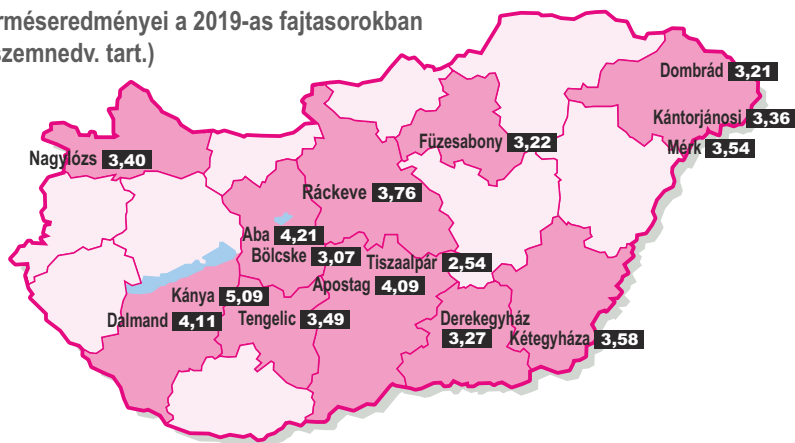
rméseredményei a 2019-as fajtasorokban
szemnedv. tart.)

Dombrád 3,21
Kántorjánosi 3,36
Mérk 3,54
Füzesabony 3,22
Nagylózs 3,40
Ráckeve 3,76
Aba 4,21
Bölcske 3,07
Tiszaalpár 2,54
Apostag 4,09
Kánya 5,09
Dalmand 4,11
Tengelic 3,49
Derekegyház 3,27
Kétegyháza 3,58